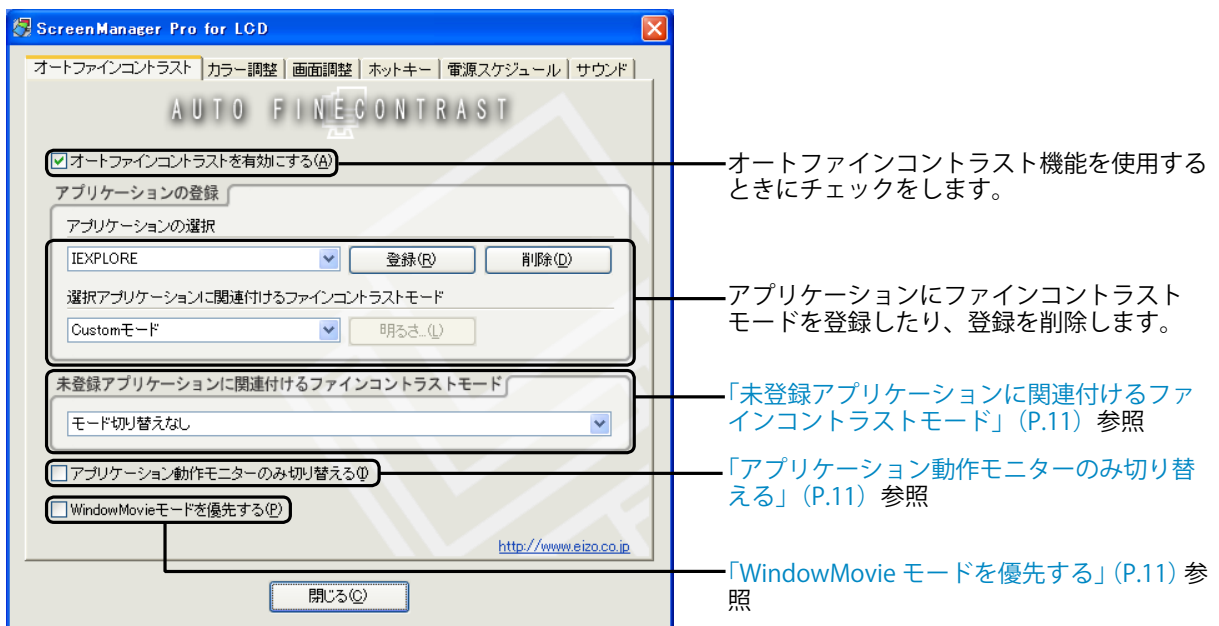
ScreenManager Pro for LCD

オートファインコントラスト | カラー調整 | 画面調整 | ホットキー | 電源スケジュール | サウンド

AUTO FINECONTRAST

☑オートファインコントラストを有効にする(A)

オートファインコントラスト機能を使用するときにチェックをします。

アプリケーションの登録

アプリケーションの選択

IEXPLORE

登録(R)

削除(D)

選択アプリケーションに関連付けるファインコントラストモード

Customモード

明るさ...(L)

アプリケーションにファインコントラストモードを登録したり、登録を削除します。

未登録アプリケーションに関連付けるファインコントラストモード

モード切り替えなし

「未登録アプリケーションに関連付けるファインコントラストモード」（P.11）参照

☐アプリケーション動作モニターのみ切り替える(I)

「アプリケーション動作モニターのみ切り替える」（P.11）参照

☐WindowMovieモードを優先する(P)

「WindowMovie モードを優先する」（P.11）参照

http://www.eizo.co.jp

閉じる(C)